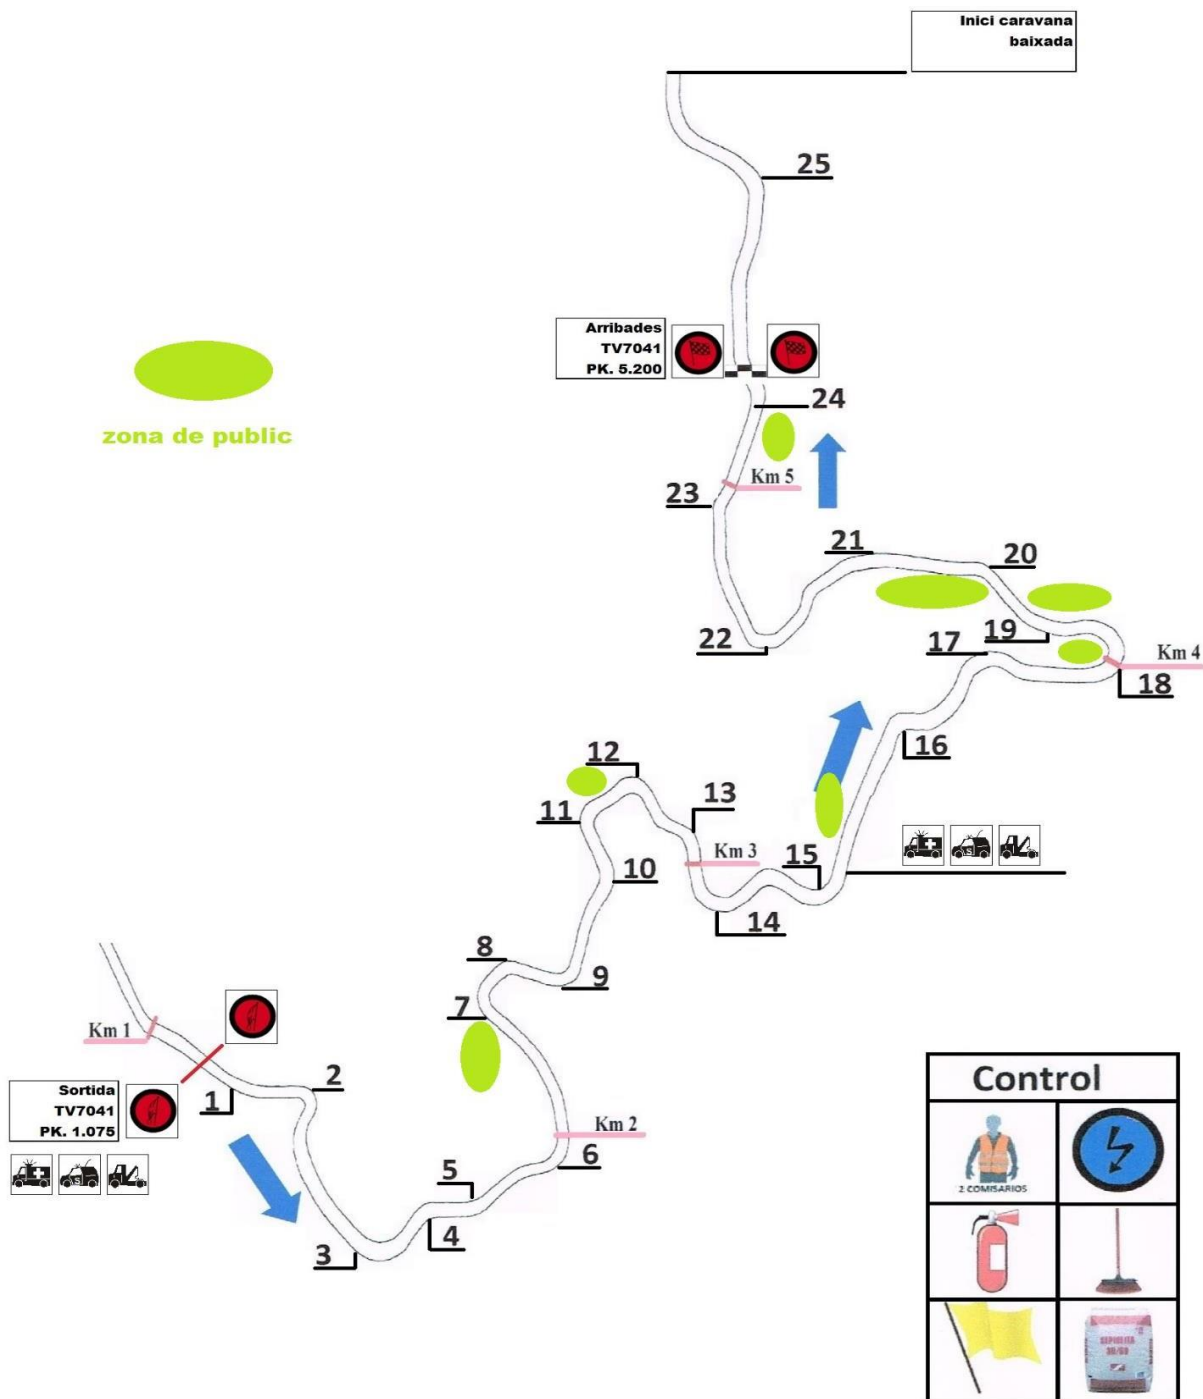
Inici caravana baixada

25

Arribades TV7041 PK. 5.200

24

zona de public

Km 5

23

21

20

19

17

Km 4

18

22

16

12

11

13

Km 3

15

10

14

8

9

7

Km 1

2

1

Sortida TV7041 PK. 1.075

Km 2

6

5

4

3

Control

2 COMISARIOS

SEPIOLITA 30/60